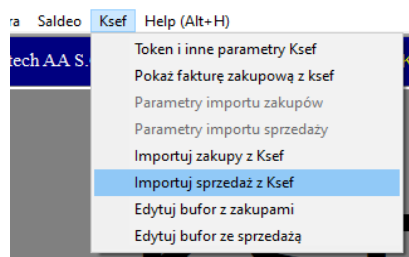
ra Saldeo Ksef Help (Alt+H)

tech AA S.

Token i inne parametry Ksef
Pokaż fakturę zakupową z ksef
Parametry importu zakupów
Parametry importu sprzedaży
Importuj zakupy z Ksef
Importuj sprzedaż z Ksef
Edytuj bufor z zakupami
Edytuj bufor ze sprzedażą